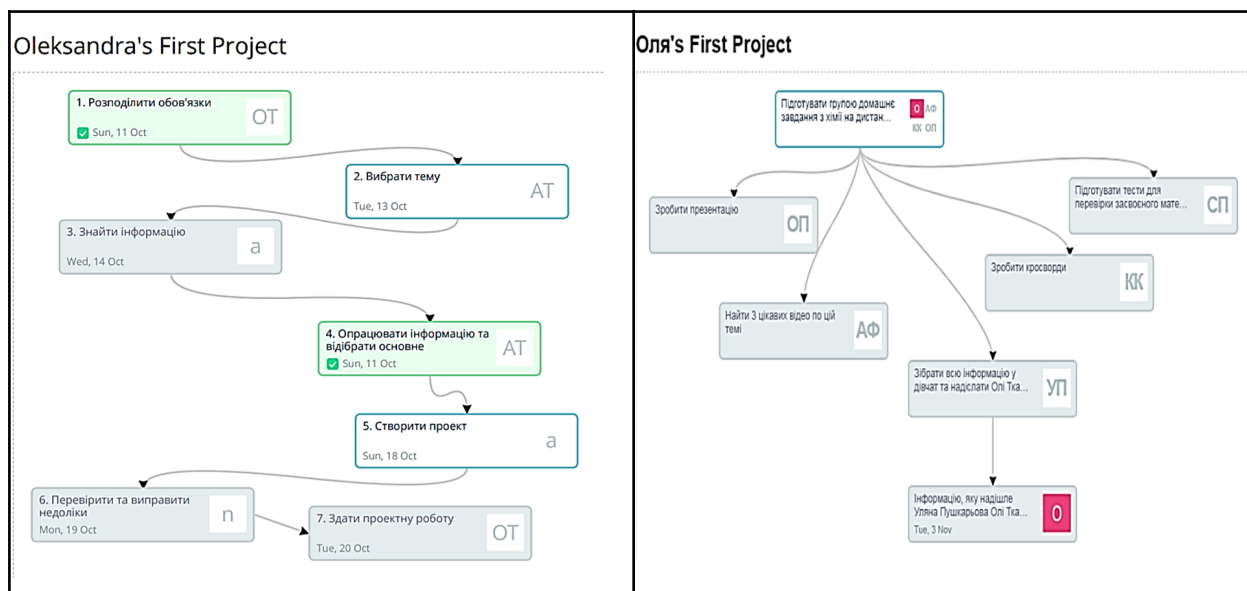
Oleksandra's First Project

1. Розподілити обов'язки
OT
Sun, 11 Oct

2. Вибрати тему
AT
Tue, 13 Oct

3. Знайти інформацію
a
Wed, 14 Oct

4. Опрацювати інформацію та відібрати основне
AT
Sun, 11 Oct

5. Створити проект
a
Sun, 18 Oct

6. Перевірити та виправити недоліки
n
Mon, 19 Oct

7. Здати проектну роботу
OT
Tue, 20 Oct

Оля's First Project

Підготувати групою домашнє завдання з хімії на дистан...
О АФ
КК ОП

Зробити презентацію
ОП

Підготувати тести для перевірки засвоєного мате...
СП

Зробити кросворди
КК

Найти 3 цікавих відео по цій темі
АФ

Зібрати всю інформацію у дівчат та надіслати Олі Тка...
УП

Інформацію, яку надішле Уляна Пушкарьова Олі Тка...
О
Tue, 3 Nov